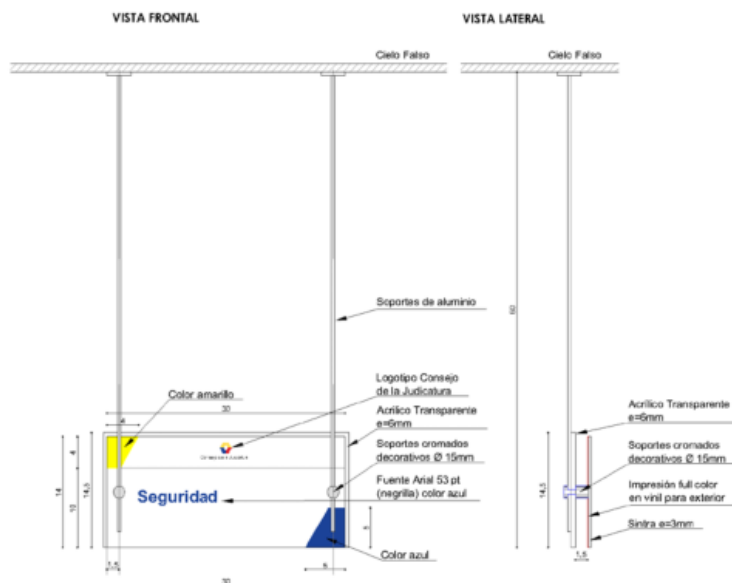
VISTA FRONTAL

VISTA LATERAL

Cielo Falso

Cielo Falso

Soportes de aluminio

Logotipo Consejo de la Judicatura

Color amarillo

30

Acrílico Transparente e=6mm

Soportes cromados decorativos Ø 15mm

Fuente Arial 53 pt (negrilla) color azul

Seguridad

Color azul

4

14

14,5

10

5

6

1,5

30

60

Acrílico Transparente e=6mm

Soportes cromados decorativos Ø 15mm

Impresión full color en vinil para exterior

Sintra e=3mm

14,5

1,5